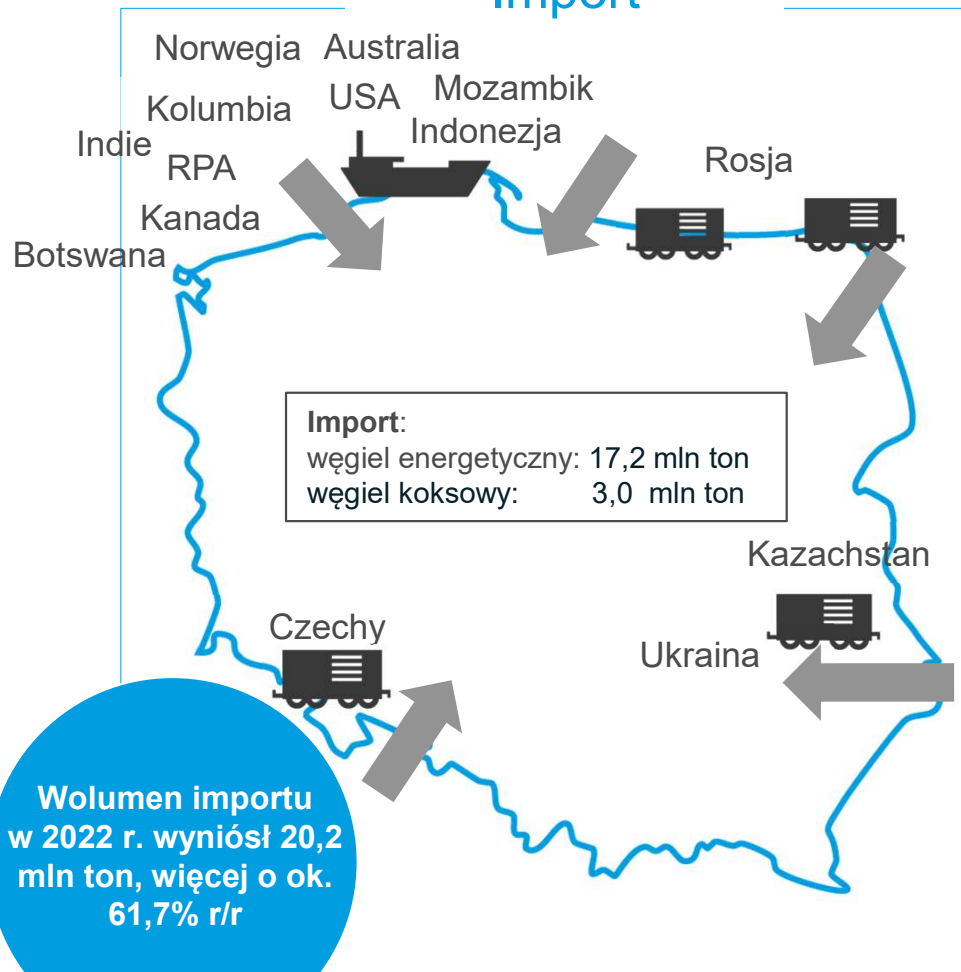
Import

Norwegia Australia
Kolumbia USA Mozambik
Indie Indonezja
RPA
Kanada
Botswana

Rosja

Import:
węgiel energetyczny: 17,2 mln ton
węgiel koksowy: 3,0 mln ton

Kazachstan

Czechy

Ukraina

Wolumen importu w 2022 r. wyniósł 20,2 mln ton, więcej o ok. 61,7% r/r